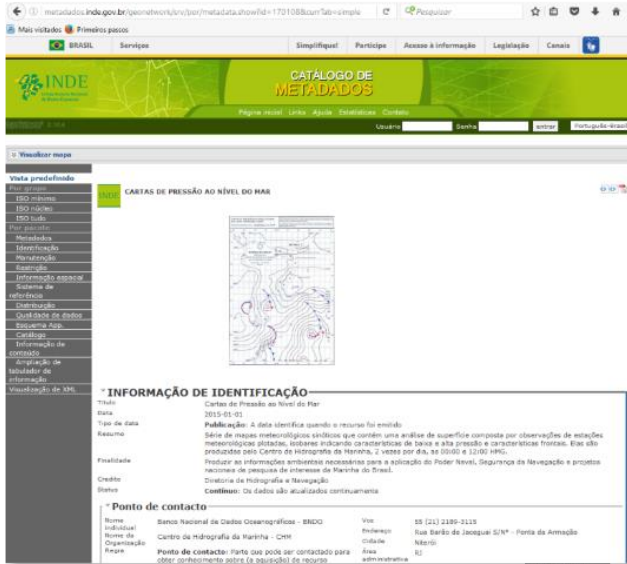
metadados.inde.gov.br/geonetwork/srv/por/metadata.show?id=170108&currTab=simple
Pesquisar
Mais visitados Primeiros passos
BRASIL Serviços Simplifique! Participe Acesso à informação Legislação Canais

INDE
CATÁLOGO DE METADADOS
Página inicial Links Ajuda Estatísticas Contato
Usuário Senha entrar Português-Brasil

Visualizar mapa

Vista predefinido
Por grupo
ISO mínimo
ISO núcleo
ISO tudo
Por pacote
Metadados
Identificação
Manutenção
Restrição
Informação espacial
Sistema de referência
Distribuição
Qualidade de dados
Esquema App.
Catálogo
Informação de conteúdo
Ampliação de tabulador de informação
Visualização de XML

INDE CARTAS DE PRESSÃO AO NÍVEL DO MAR

INFORMAÇÃO DE IDENTIFICAÇÃO
Título Cartas de Pressão ao Nível do Mar
Data 2015-01-01
Tipo de data Publicação: A data identifica quando o recurso foi emitido
Resumo Série de mapas meteorológicos sinóticos que contêm uma análise de superfície composta por observações de estações meteorológicas plotadas, isobaras indicando características de baixa e alta pressão e características frontais. Elas são produzidas pelo Centro de Hidrografia da Marinha, 2 vezes por dia, às 00:00 e 12:00 HMG.
Finalidade Produzir as informações ambientais necessárias para a aplicação do Poder Naval, Segurança da Navegação e projetos nacionais de pesquisa de interesse da Marinha do Brasil.
Credito Diretoria de Hidrografia e Navegação
Status Contínuo: Os dados são atualizados continuamente

Ponto de contacto
Nome individual Banco Nacional de Dados Oceanográficos - BNDO
Nome da Organização Centro de Hidrografia da Marinha - CHM
Regra Ponto de contacto: Parte que pode ser contactado para obter conhecimento sobre (a aquisição) de recurso
Voz 55 (21) 2189-3115
Endereço Rua Barão de Jaceguai S/Nº - Ponta da Armação
Cidade Niterói
Área administrativa RJ